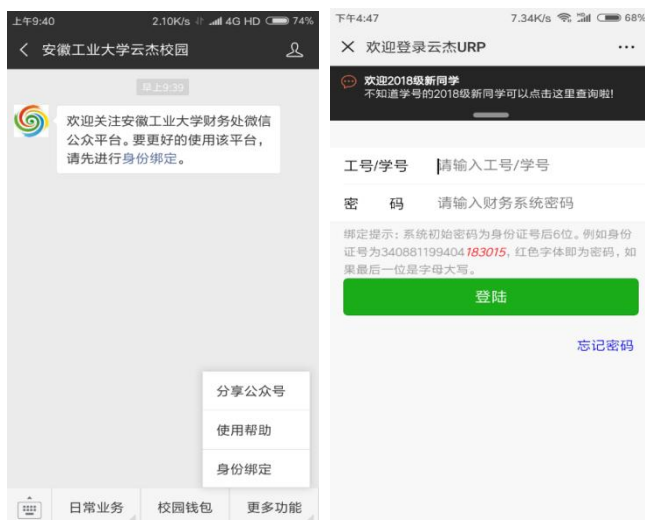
上午9:40 2.10K/s 4G HD 74%

安徽工业大学云杰校园

晚上9:39

欢迎关注安徽工业大学财务处微信公众平台。要更好的使用该平台，请先进行身份绑定。

分享公众号

使用帮助

身份绑定

日常业务 校园钱包 更多功能

下午4:47 7.34K/s 68%

欢迎登录云杰URP

欢迎2018级新同学
不知道学号的2018级新同学可以点击这里查询啦!

工号/学号 请输入工号/学号

密 码 请输入财务系统密码

绑定提示：系统初始密码为身份证号后6位。例如身份证号为340881199404183015，红色字体即为密码，如果最后一位是字母大写。

登陆

忘记密码